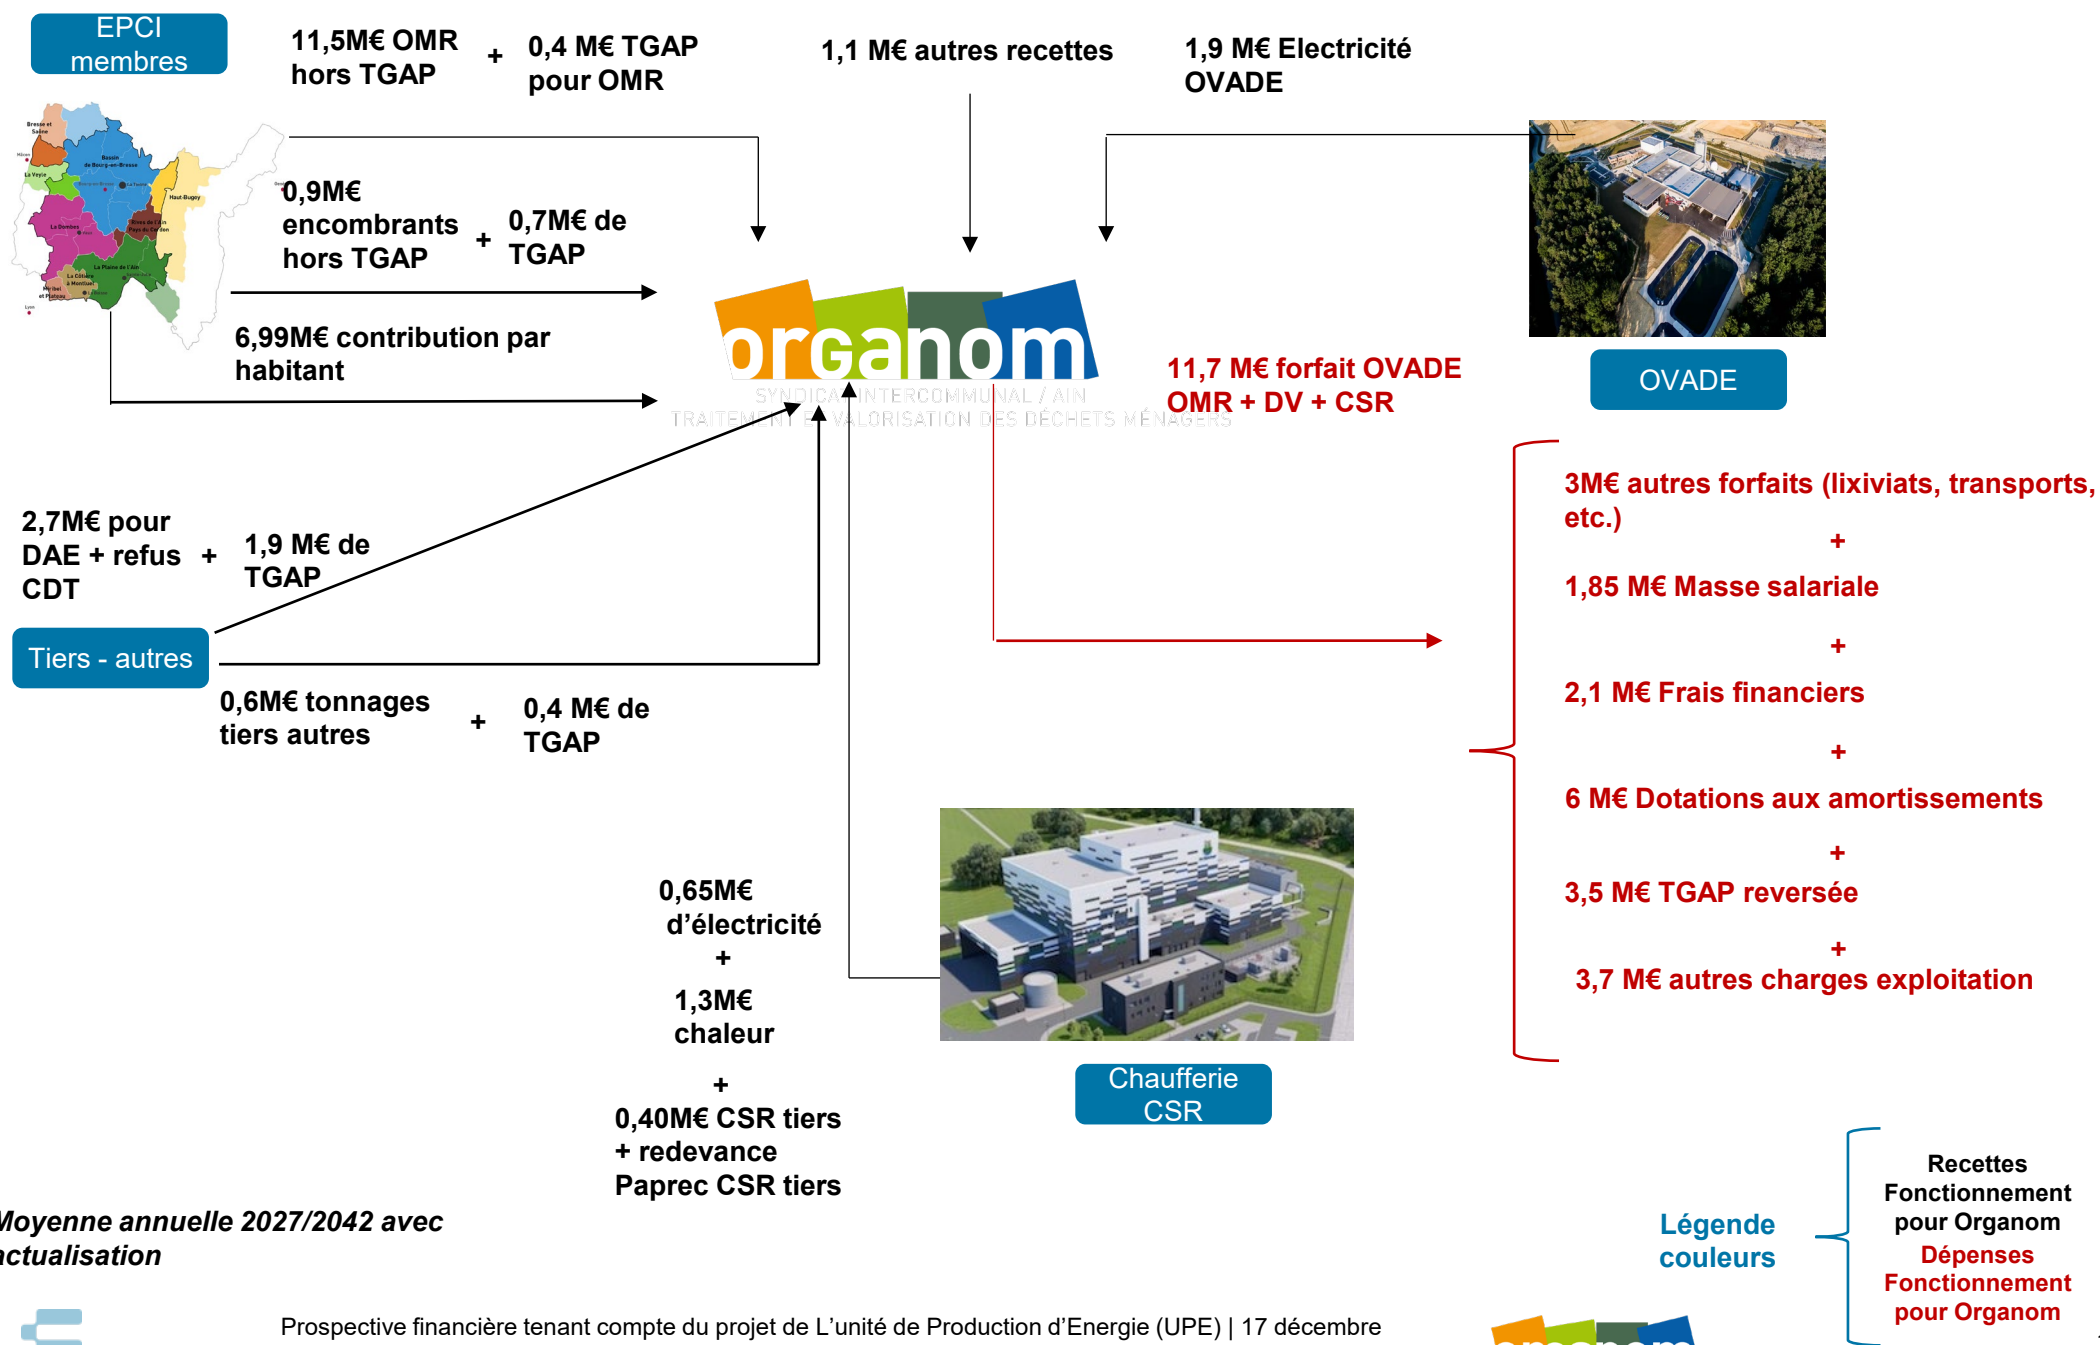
EPCI membres

11,5M€ OMR hors TGAP + 0,4 M€ TGAP pour OMR

1,1 M€ autres recettes

1,9 M€ Electricité OVADE

Bresse et Saône
Bassin de Bourg-en-Bresse
La Veyle
La Dombes
Haut-Bugey
Rives de l'Ain Pays du Cerdon
La Plaine de l'Ain
La Côtière à Montluel
Miribel et Plateau

0,9M€ encombrants hors TGAP + 0,7M€ de TGAP

6,99M€ contribution par habitant

organom
SYNDICAT INTERCOMMUNAL / AIN
TRAITEMENT ET VALORISATION DES DÉCHETS MÉNAGERS

11,7 M€ forfait OVADE OMR + DV + CSR

OVADE

3M€ autres forfaits (lixiviats, transports, etc.)
+
1,85 M€ Masse salariale
+
2,1 M€ Frais financiers
+
6 M€ Dotations aux amortissements
+
3,5 M€ TGAP reversée
+
3,7 M€ autres charges exploitation

2,7M€ pour DAE + refus CDT + 1,9 M€ de TGAP

Tiers - autres

0,6M€ tonnages tiers autres + 0,4 M€ de TGAP

0,65M€ d'électricité
+
1,3M€ chaleur
+
0,40M€ CSR tiers + redevance Paprec CSR tiers

Chaufferie CSR

Moyenne annuelle 2027/2042 avec actualisation

Légende couleurs

Recettes Fonctionnement pour Organom
Dépenses Fonctionnement pour Organom

Prospective financière tenant compte du projet de L'unité de Production d'Energie (UPE) | 17 décembre